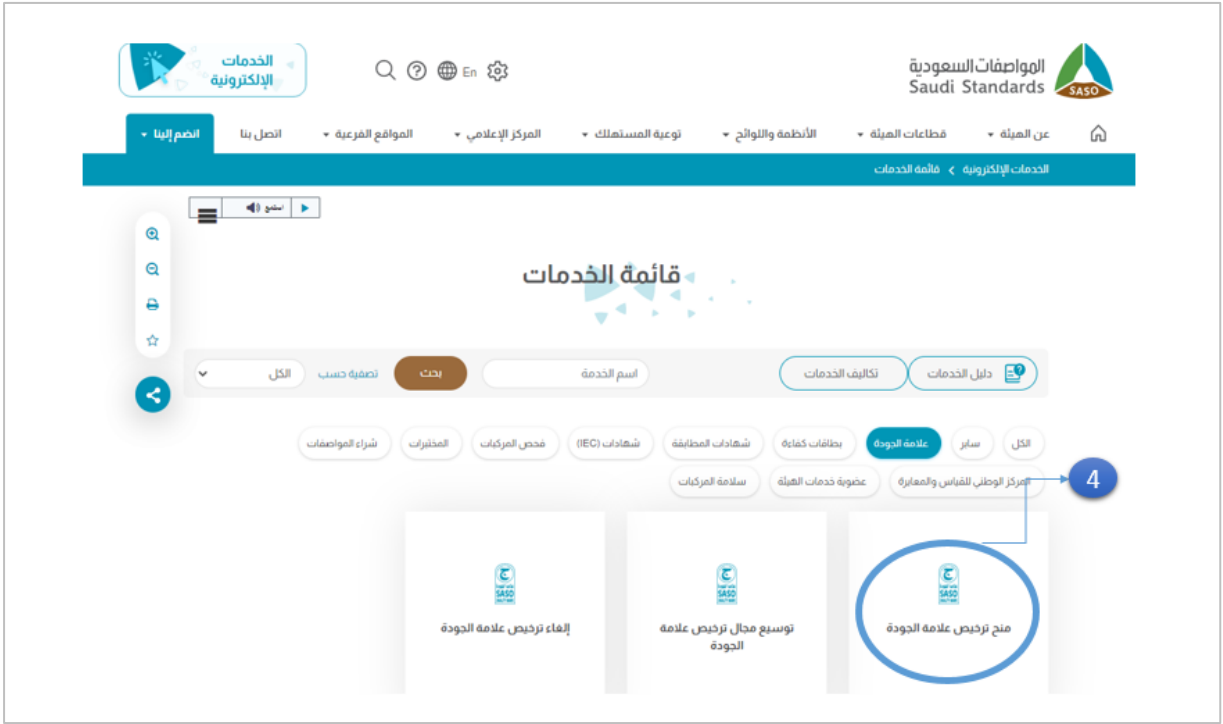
المواصفات السعودية
Saudi Standards
SASO

En

الخدمات الإلكترونية

عن الهيئة ▾ قطاعات الهيئة ▾ الأنظمة واللوائح ▾ توعية المستهلك ▾ المركز الإعلامي ▾ المواقع الفرعية ▾ اتصل بنا انضم إلينا ▾

الخدمات الإلكترونية > قائمة الخدمات

استمع

قائمة الخدمات

دليل الخدمات تكاليف الخدمات اسم الخدمة بحث تصفية حسب الكل

الكل سابر علامة الجودة بطاقات كفاءة شهادات المطابقة شهادات (IEC) فحص المركبات المختبرات شراء المواصفات

المركز الوطني للقياس والمعايرة عضوية خدمات الهيئة سلامة المركبات

4

SASO

منح ترخيص علامة الجودة

SASO

توسيع مجال ترخيص علامة الجودة

SASO

إلغاء ترخيص علامة الجودة